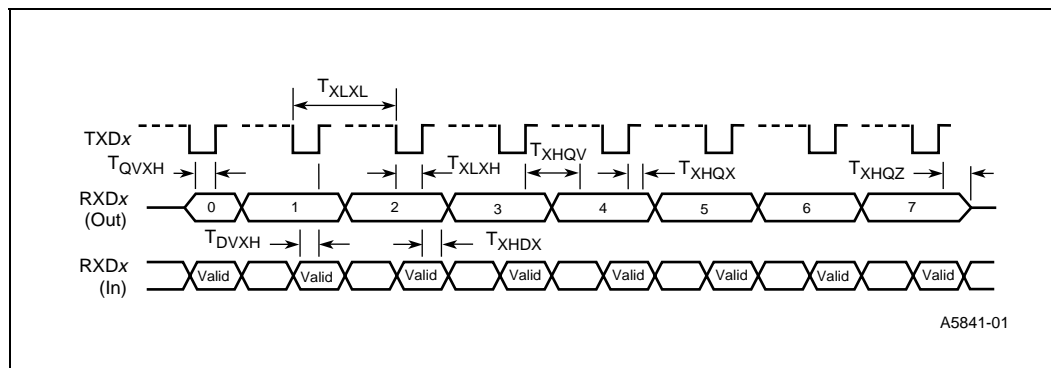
$T_{XLXL}$

TXD*x*

$T_{QVXH}$

$T_{XLXH}$

$T_{XHQV}$

$T_{XHQX}$

$T_{XHQZ}$

RXD*x* (Out)

0 1 2 3 4 5 6 7

$T_{DVXH}$

$T_{XHDX}$

RXD*x* (In)

Valid Valid Valid Valid Valid Valid Valid Valid

A5841-01